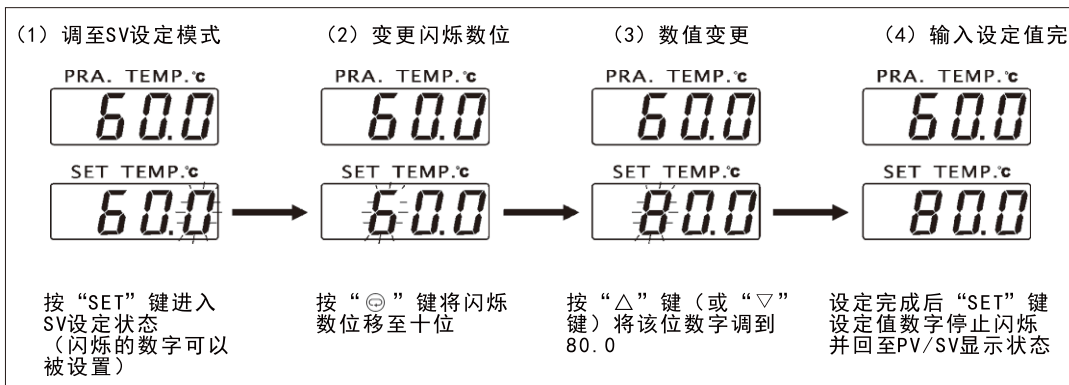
(1) 调至SV设定模式

PRA. TEMP.℃

60.0

SET TEMP.℃

60.0

按"SET"键进入SV设定状态（闪烁的数字可以被设置）

(2) 变更闪烁数位

PRA. TEMP.℃

60.0

SET TEMP.℃

60.0

按"⊜"键将闪烁数位移至十位

(3) 数值变更

PRA. TEMP.℃

60.0

SET TEMP.℃

80.0

按"△"键（或"▽"键）将该位数字调到80.0

(4) 输入设定值完

PRA. TEMP.℃

60.0

SET TEMP.℃

80.0

设定完成后"SET"键设定值数字停止闪烁并回至PV/SV显示状态